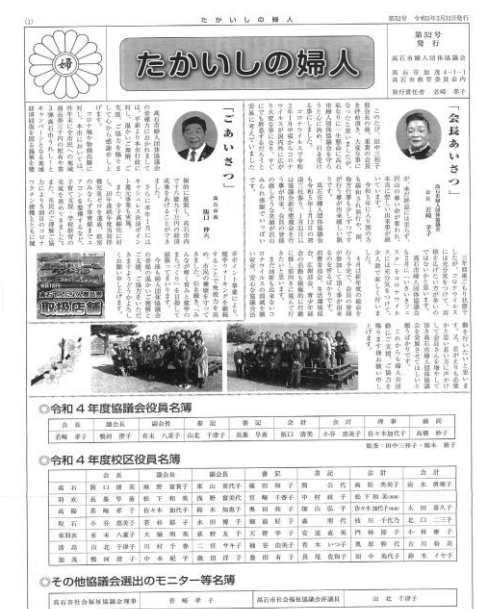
(1) たかいしの婦人 第52号 令和5年3月31日発行

たかいしの婦人

第52号
発行
高石市婦人団体協議会
高石市加茂4−1−1
高石市教育委員会内
発行責任者 若崎孝子

「会長あいさつ」
会長 若崎孝子

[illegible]

「ごあいさつ」
高石市長 阪口伸六

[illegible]

取扱店舗

◎令和4年度協議会役員名簿

| 会長 | 副会長 | 書記 | 会計 | 理事 | 顧問 |
|---|---|---|---|---|---|
| 若崎孝子 | 堀町澄子 | 有末八重子 山北千津子 | 溝口勝子 | 坂口清美 小谷恵美子 | 佐々木加代子 高橋紗子 |

監査：田中三仔子・橋本孝子

◎令和4年度校区役員名簿

| | 会長 | 副会長 | 書記 | 会計 | 理事 |
|---|---|---|---|---|---|
| 高石 | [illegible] | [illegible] | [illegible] | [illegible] | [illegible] |
| 羽衣 | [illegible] | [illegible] | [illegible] | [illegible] | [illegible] |
| 高陽 | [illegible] | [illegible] | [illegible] | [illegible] | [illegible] |
| 取石 | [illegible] | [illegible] | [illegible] | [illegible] | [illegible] |
| 東羽衣 | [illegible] | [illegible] | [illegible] | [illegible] | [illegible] |
| 清高 | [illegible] | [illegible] | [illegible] | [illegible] | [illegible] |
| 加茂 | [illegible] | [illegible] | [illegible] | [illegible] | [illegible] |

◎その他協議会選出のモニター等名簿

高石市社会福祉協議会理事 若崎孝子 高石市社会福祉協議会評議員 山北千津子